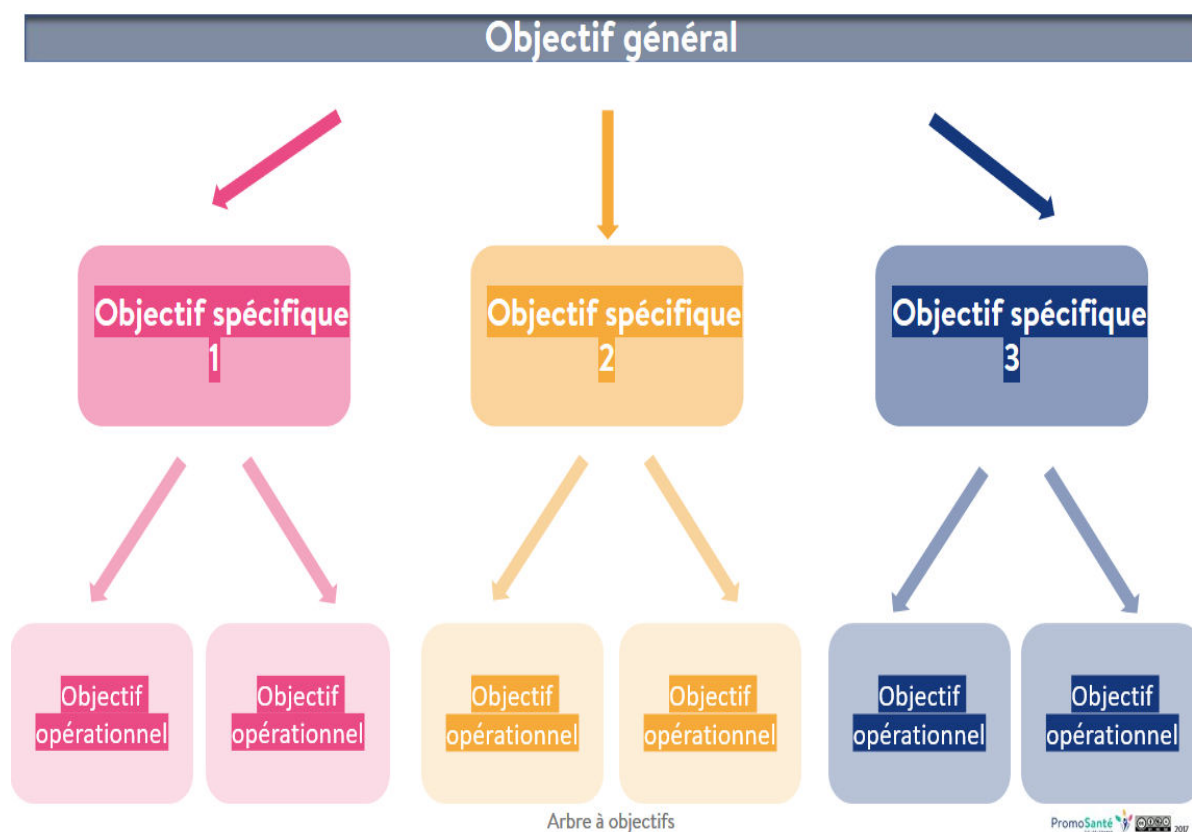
Objectif général

Objectif spécifique 1

Objectif spécifique 2

Objectif spécifique 3

Objectif opérationnel

Objectif opérationnel

Objectif opérationnel

Objectif opérationnel

Objectif opérationnel

Objectif opérationnel

Arbre à objectifs

PromoSanté 2017